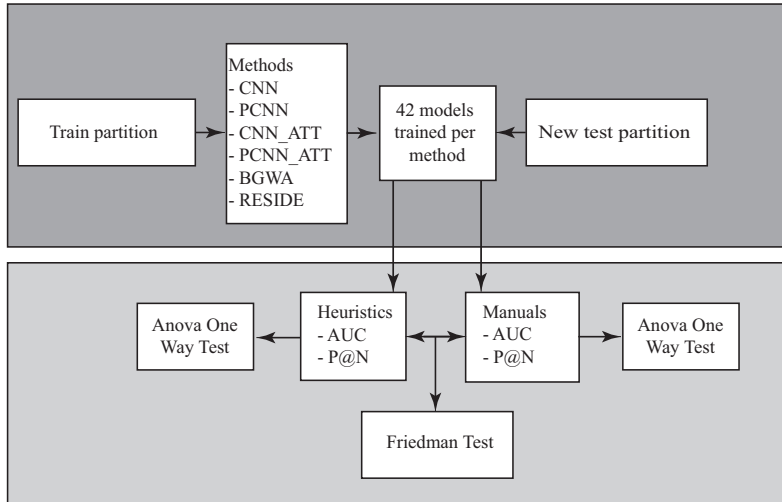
Train partition

Methods
- CNN
- PCNN
- CNN_ATT
- PCNN_ATT
- BGWA
- RESIDE

42 models trained per method

New test partition

Anova One Way Test

Heuristics
- AUC
- P@N

Manuals
- AUC
- P@N

Anova One Way Test

Friedman Test